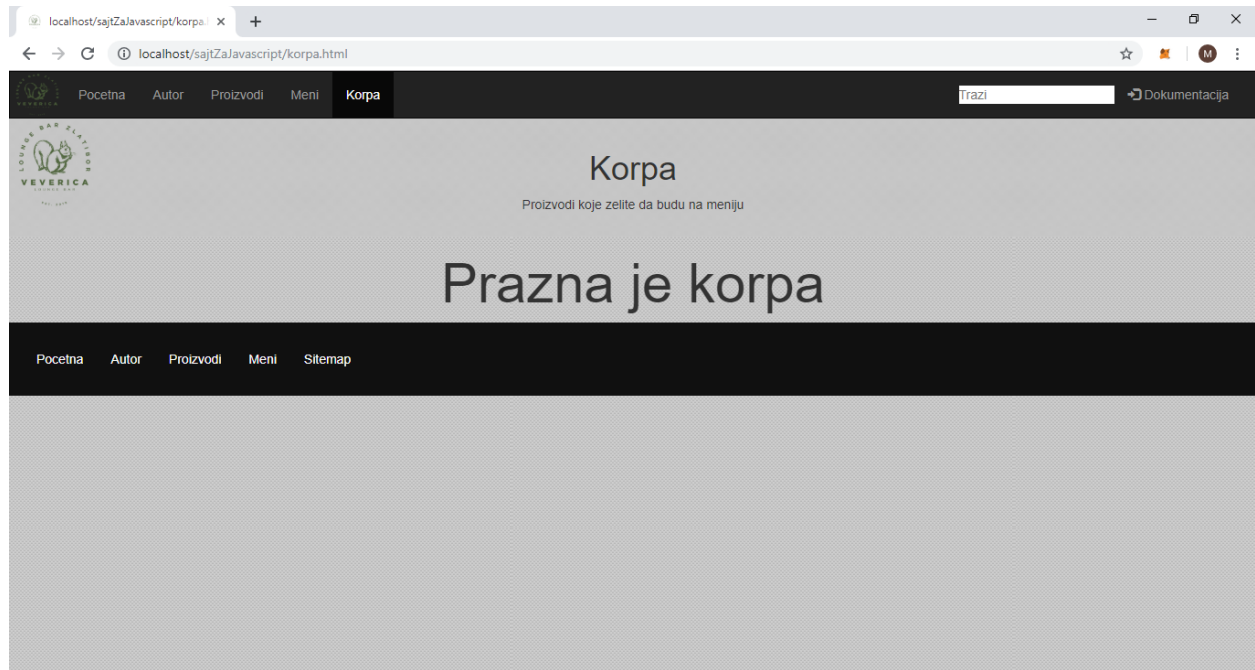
localhost/sajtZaJavascript/korpa.

localhost/sajtZaJavascript/korpa.html

M

Pocetna Autor Proizvodi Meni Korpa

Trazi

Dokumentacija

LOUNGE BAR ZLATIBOR
VEVERICA

Korpa

Proizvodi koje zelite da budu na meniju

Prazna je korpa

Pocetna Autor Proizvodi Meni Sitemap